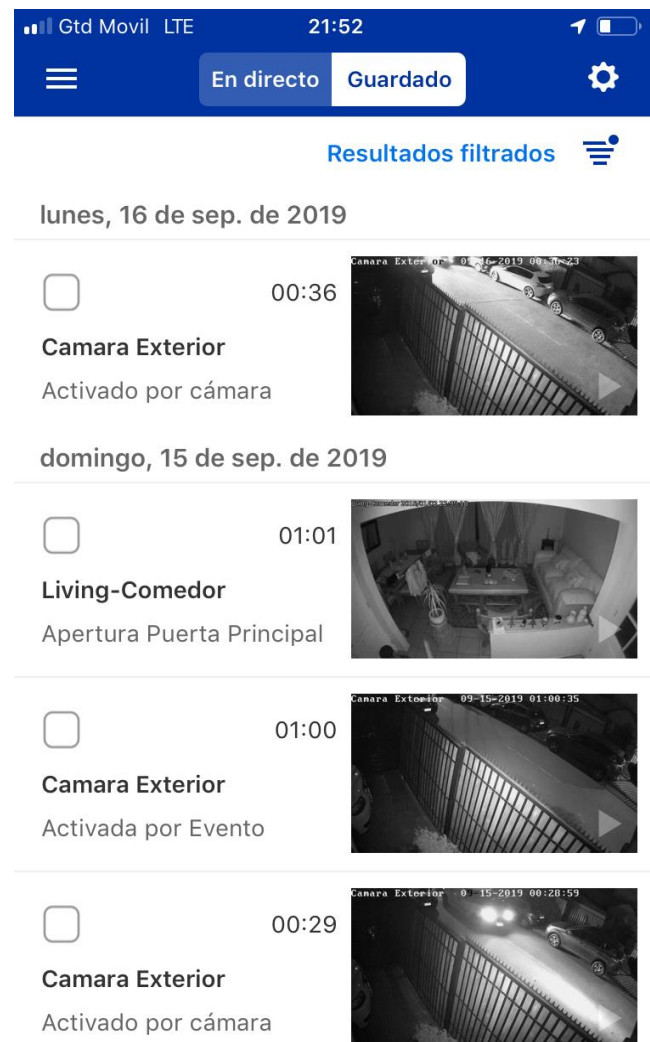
Gtd Movil LTE 21:52

En directo Guardado

Resultados filtrados

lunes, 16 de sep. de 2019

00:36

Camara Exterior

Activado por cámara

Camara Exterior 09-16-2019 00:36:23

domingo, 15 de sep. de 2019

01:01

Living-Comedor

Apertura Puerta Principal

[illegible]

01:00

Camara Exterior

Activada por Evento

Camara Exterior 09-15-2019 01:00:35

00:29

Camara Exterior

Activado por cámara

Camara Exterior 0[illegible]-15-2019 00:28:59